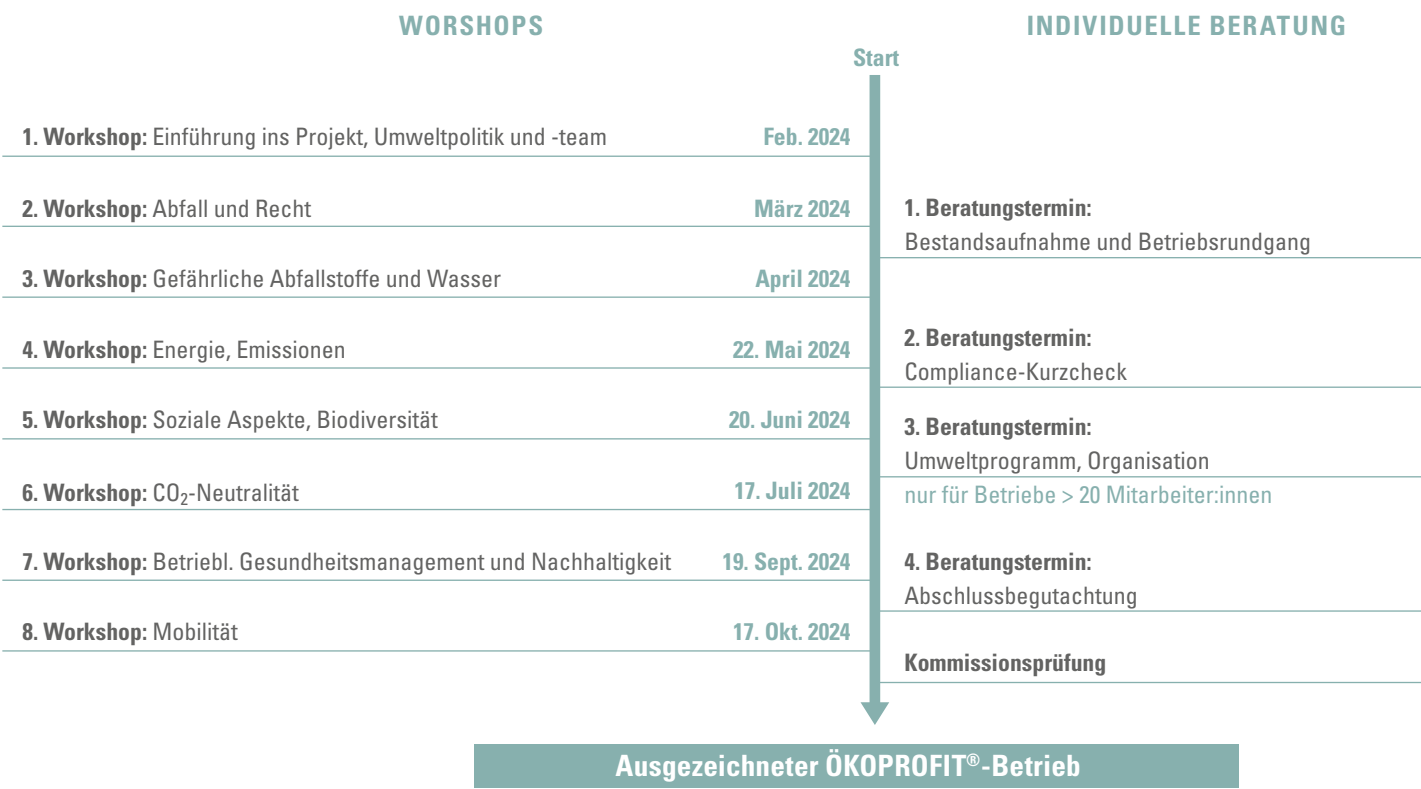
WORSHOPS

INDIVIDUELLE BERATUNG

Start

1. Workshop: Einführung ins Projekt, Umweltpolitik und -team Feb. 2024

2. Workshop: Abfall und Recht März 2024

1. Beratungstermin: Bestandsaufnahme und Betriebsrundgang

3. Workshop: Gefährliche Abfallstoffe und Wasser April 2024

4. Workshop: Energie, Emissionen 22. Mai 2024

2. Beratungstermin: Compliance-Kurzcheck

5. Workshop: Soziale Aspekte, Biodiversität 20. Juni 2024

3. Beratungstermin: Umweltprogramm, Organisation

6. Workshop: $CO_2$-Neutralität 17. Juli 2024

nur für Betriebe > 20 Mitarbeiter:innen

7. Workshop: Betriebl. Gesundheitsmanagement und Nachhaltigkeit 19. Sept. 2024

4. Beratungstermin: Abschlussbegutachtung

8. Workshop: Mobilität 17. Okt. 2024

Kommissionsprüfung

Ausgezeichneter ÖKOPROFIT®-Betrieb